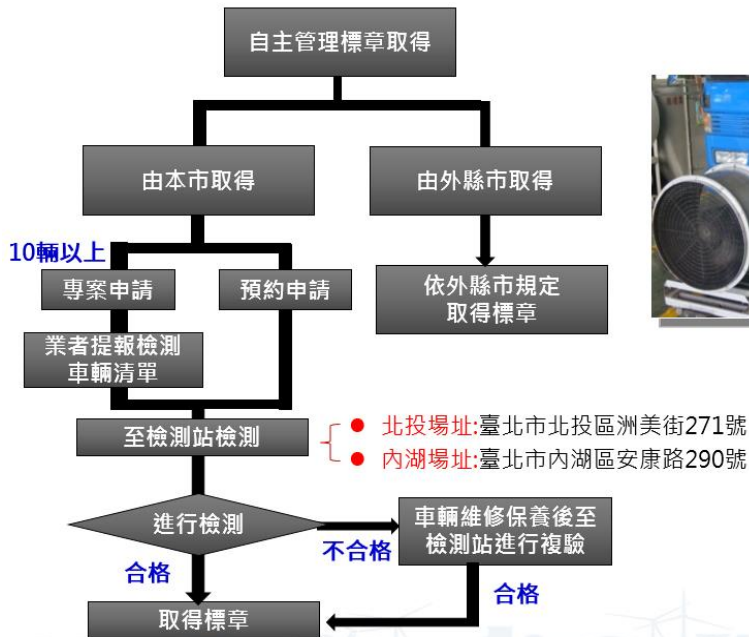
自主管理標章取得

由本市取得

由外縣市取得

10輛以上

專案申請

預約申請

依外縣市規定取得標章

業者提報檢測車輛清單

至檢測站檢測

北投場址:臺北市北投區洲美街271號

內湖場址:臺北市內湖區安康路290號

進行檢測

不合格

車輛維修保養後至檢測站進行複驗

合格

合格

取得標章